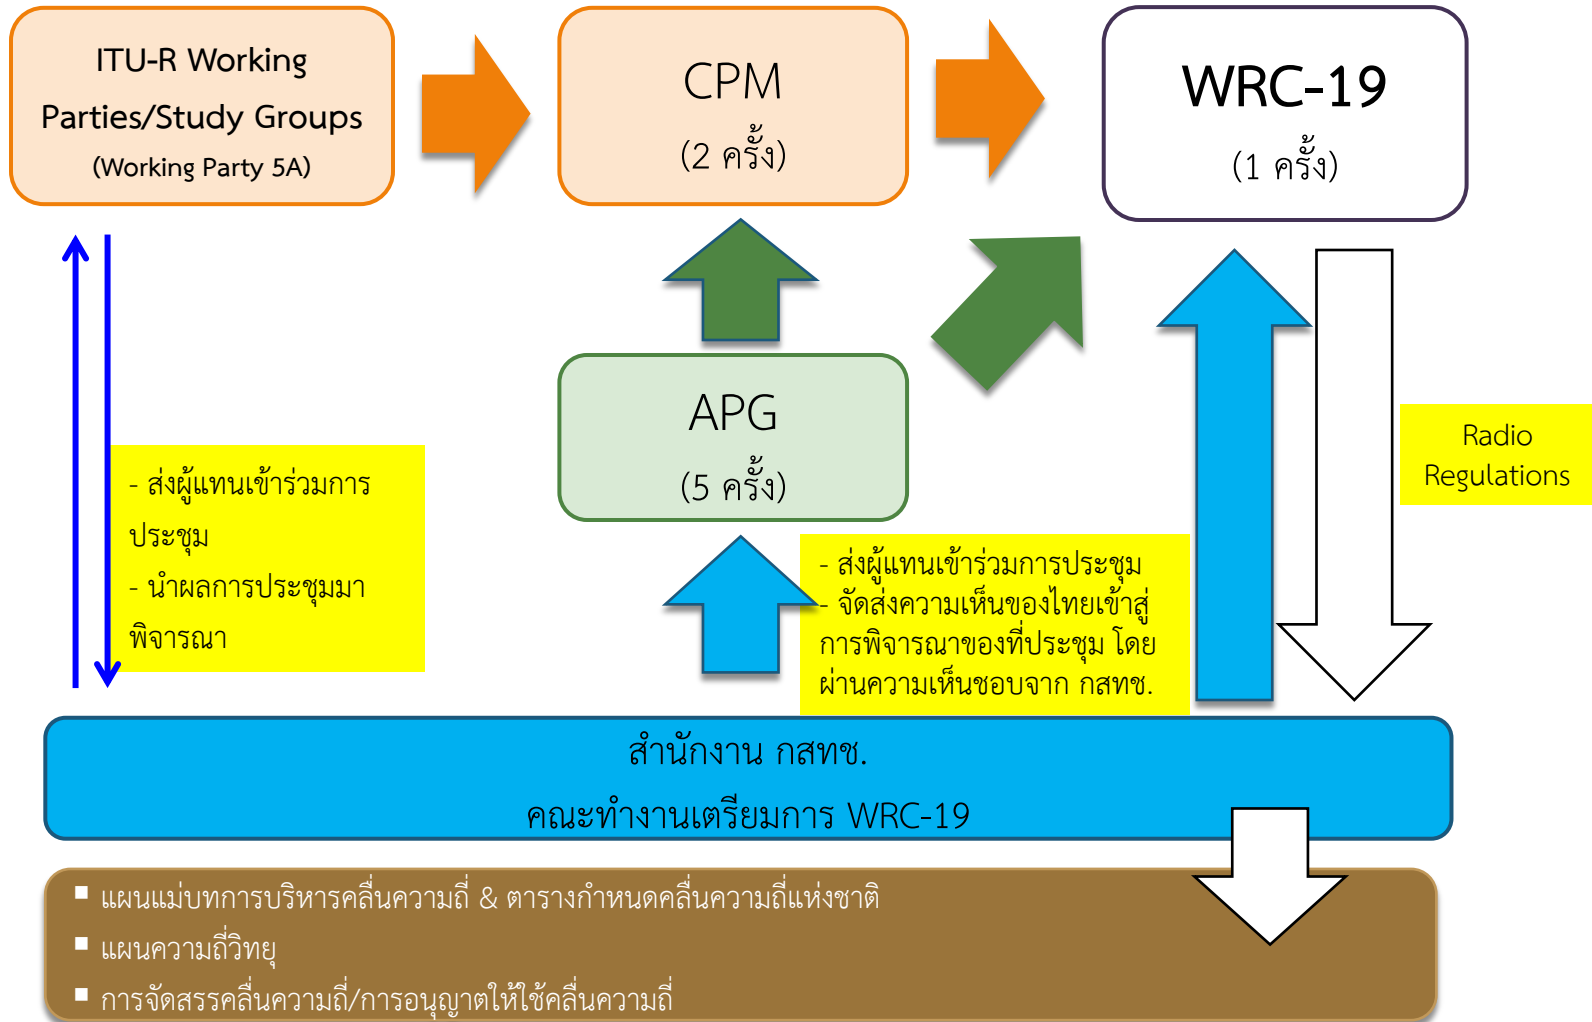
ITU-R Working Parties/Study Groups
(Working Party 5A)

CPM
(2 ครั้ง)

WRC-19
(1 ครั้ง)

APG
(5 ครั้ง)

Radio Regulations

- ส่งผู้แทนเข้าร่วมการประชุม
- นำผลการประชุมมาพิจารณา

- ส่งผู้แทนเข้าร่วมการประชุม
- จัดส่งความเห็นของไทยเข้าสู่การพิจารณาของที่ประชุม โดยผ่านความเห็นชอบจาก กสทช.

สำนักงาน กสทช.
คณะทำงานเตรียมการ WRC-19

▪ แผนแม่บทการบริหารคลื่นความถี่ & ตารางกำหนดคลื่นความถี่แห่งชาติ
▪ แผนความถี่วิทยุ
▪ การจัดสรรคลื่นความถี่/การอนุญาตให้ใช้คลื่นความถี่